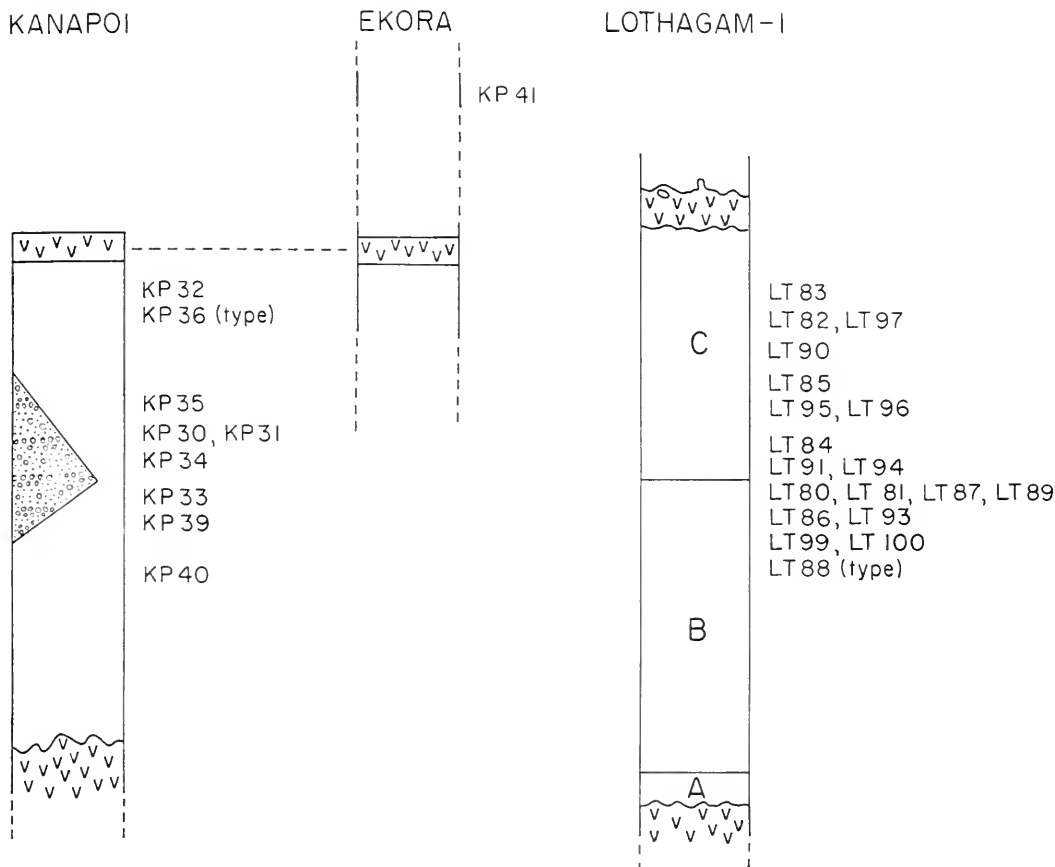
KANAPOI

EKORA

LOTHAGAM-I

KP 41

KP 32
KP 36 (type)

KP 35
KP 30, KP 31
KP 34
KP 33
KP 39
KP 40

C

LT 83
LT 82, LT 97
LT 90
LT 85
LT 95, LT 96
LT 84
LT 91, LT 94
LT 80, LT 81, LT 87, LT 89
LT 86, LT 93
LT 99, LT 100
LT 88 (type)

B

A